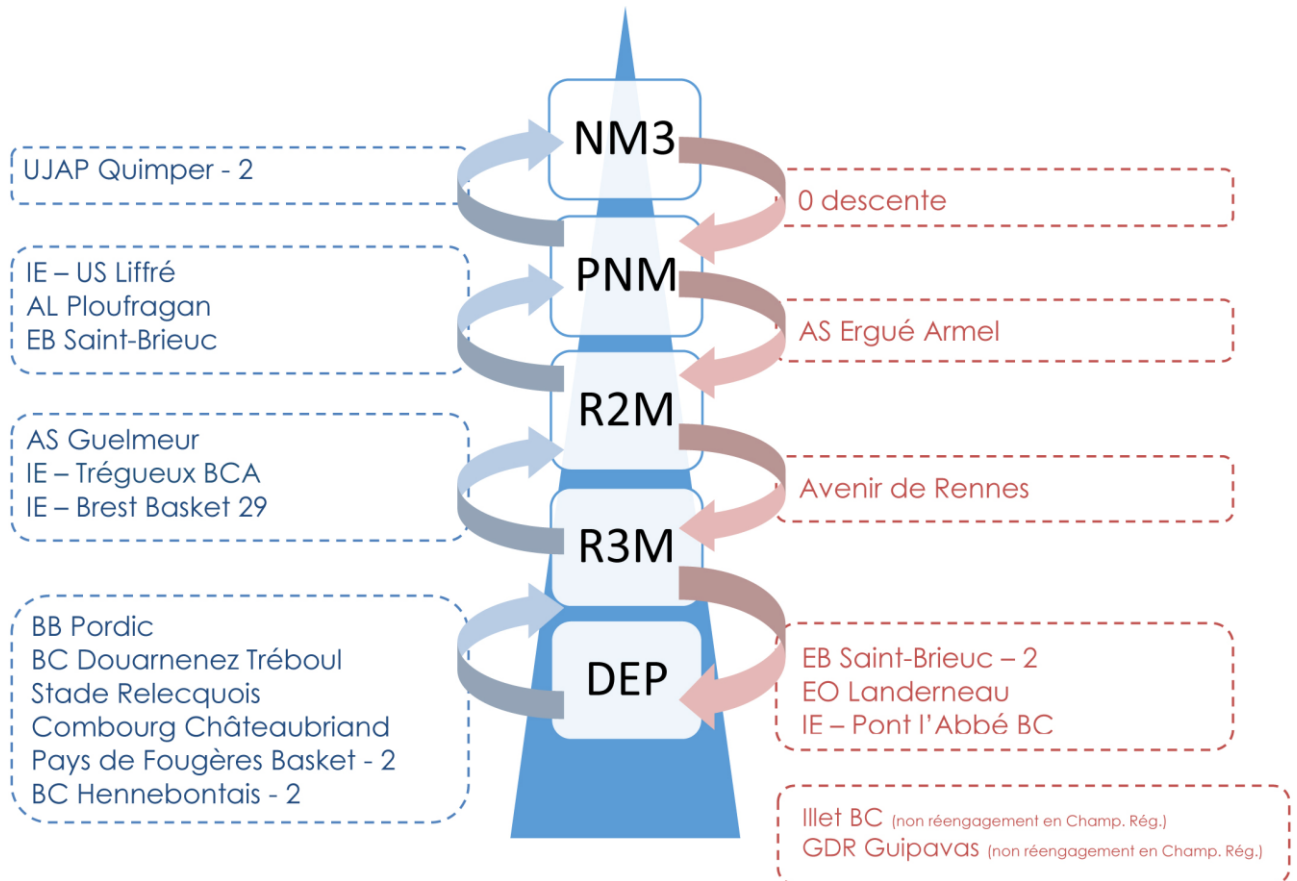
NM3

UJAP Quimper - 2

0 descente

PNM

IE – US Liffré
AL Ploufragan
EB Saint-Brieuc

AS Ergué Armel

R2M

AS Guelmeur
IE – Trégueux BCA
IE – Brest Basket 29

Avenir de Rennes

R3M

BB Pordic
BC Douarnenez Tréboul
Stade Relecquois
Combourg Châteaubriand
Pays de Fougères Basket - 2
BC Hennebontais - 2

DEP

EB Saint-Brieuc – 2
EO Landerneau
IE – Pont l'Abbé BC

Illet BC (non réengagement en Champ. Rég.)
GDR Guipavas (non réengagement en Champ. Rég.)